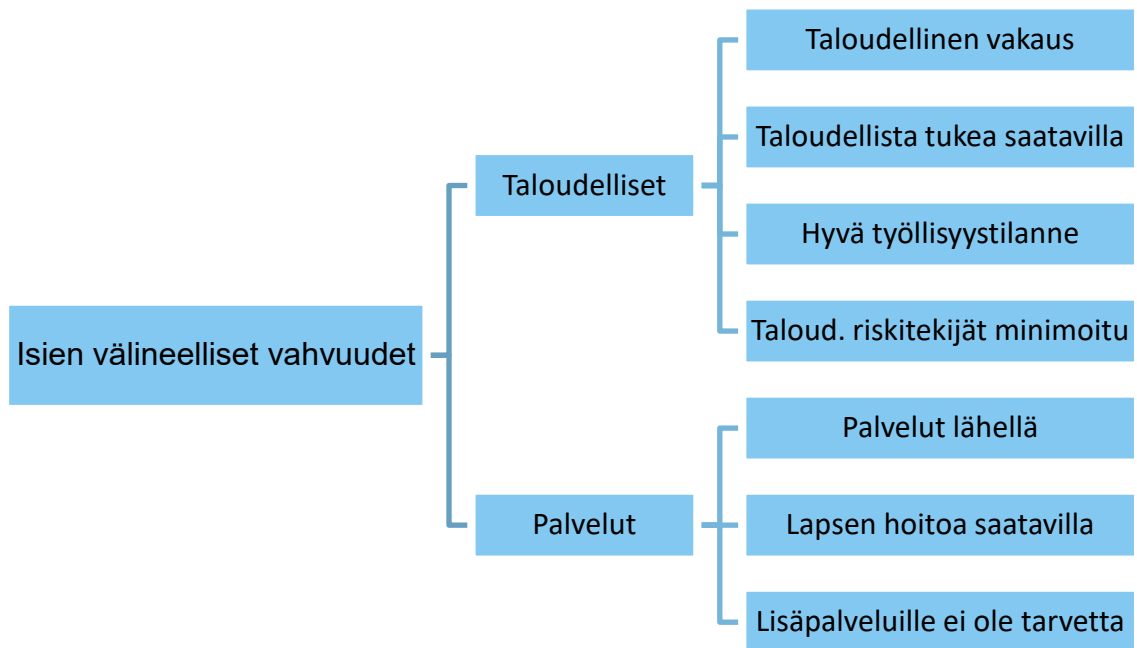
Isien välineelliset vahvuudet

Taloudelliset

Taloudellinen vakaus

Taloudellista tukea saatavilla

Hyvä työllisyystilanne

Taloud. riskitekijät minimoitu

Palvelut

Palvelut lähellä

Lapsen hoitoa saatavilla

Lisäpalveluille ei ole tarvetta